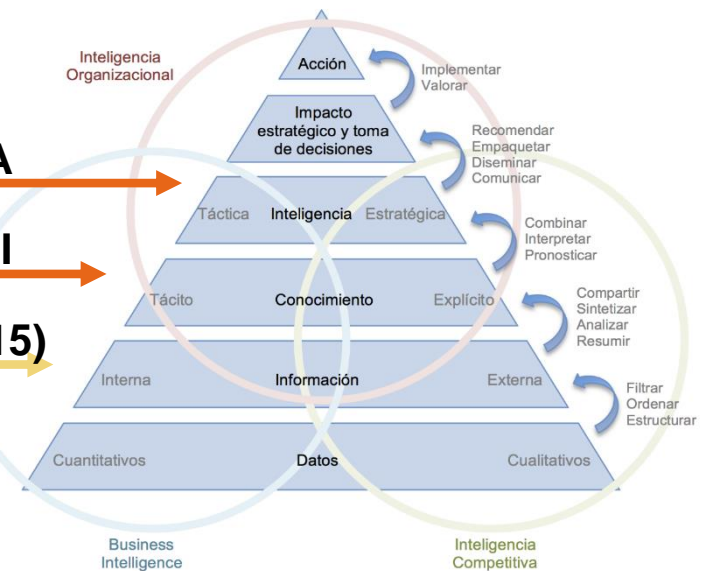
Inteligencia Organizacional

A

I

15)

Acción

Implementar
Valorar

Impacto estratégico y toma de decisiones

Recomendar
Empaquetar
Diseminar
Comunicar

Táctica Inteligencia Estratégica

Combinar
Interpretar
Pronosticar

Tácito Conocimiento Explícito

Compartir
Sintetizar
Analizar
Resumir

Interna Información Externa

Filtrar
Ordenar
Estructurar

Cuantitativos Datos Cualitativos

Business Intelligence

Inteligencia Competitiva